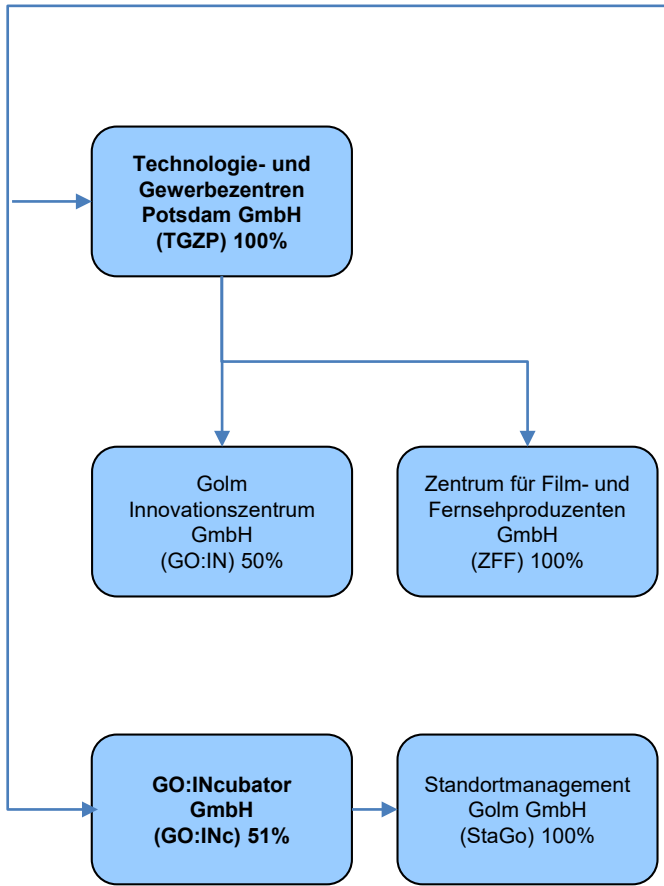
Technologie- und Gewerbezentren Potsdam GmbH (TGZP) 100%

Golm Innovationszentrum GmbH (GO:IN) 50%

Zentrum für Film- und Fernsehproduzenten GmbH (ZFF) 100%

GO:INcubator GmbH (GO:INc) 51%

Standortmanagement Golm GmbH (StaGo) 100%